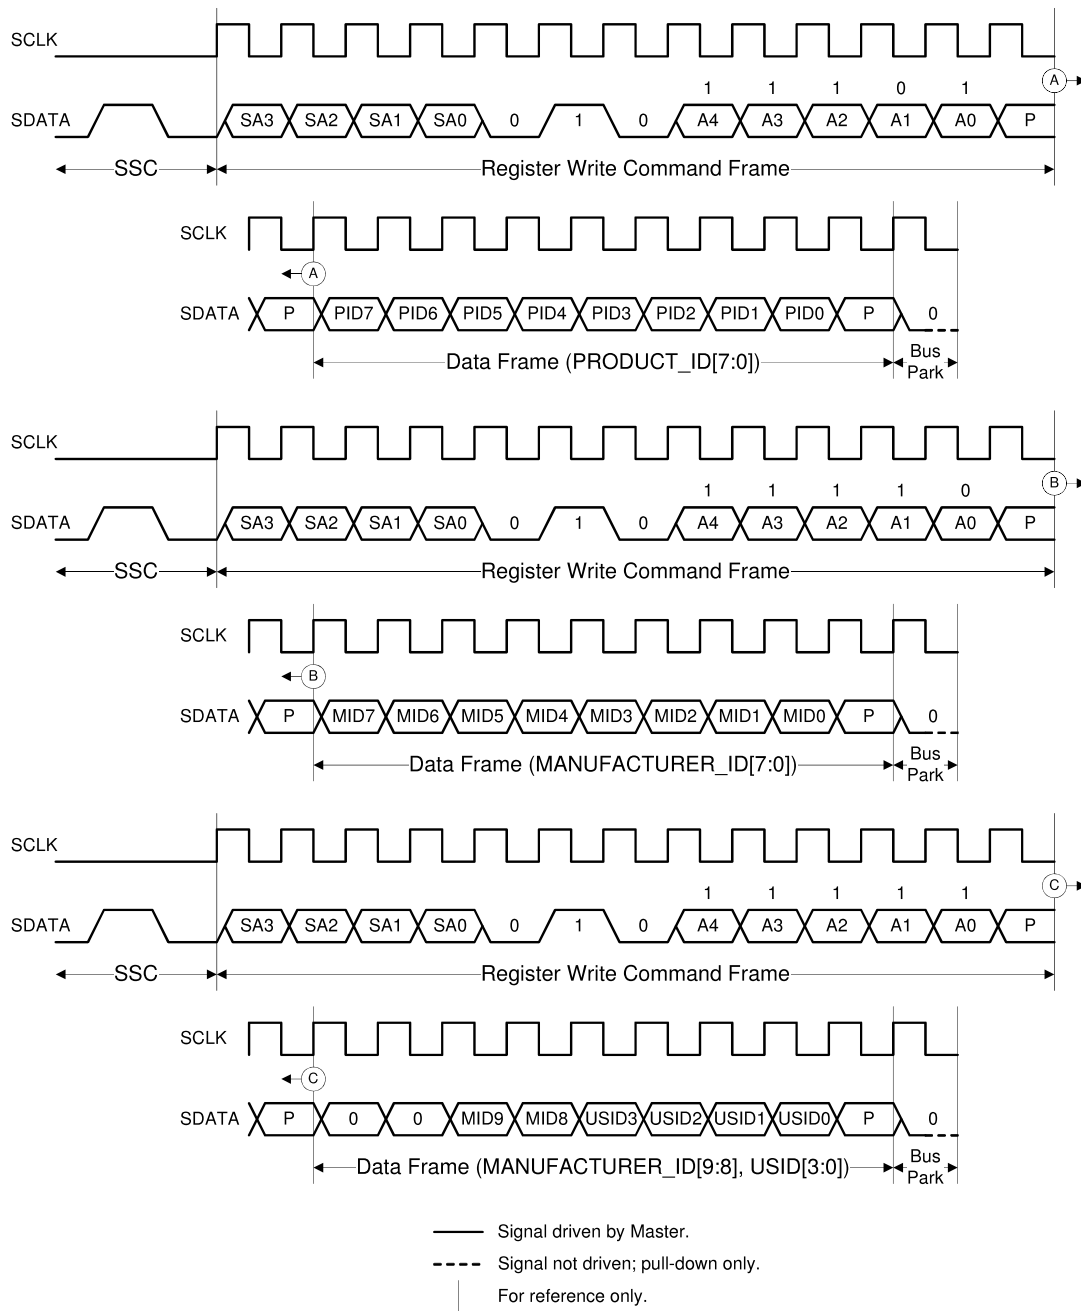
SCLK

1 1 1 0 1

A

SDATA SA3 SA2 SA1 SA0 0 1 0 A4 A3 A2 A1 A0 P

SSC Register Write Command Frame

SCLK

A

SDATA P PID7 PID6 PID5 PID4 PID3 PID2 PID1 PID0 P 0

Data Frame (PRODUCT_ID[7:0]) Bus Park

SCLK

1 1 1 1 0

B

SDATA SA3 SA2 SA1 SA0 0 1 0 A4 A3 A2 A1 A0 P

SSC Register Write Command Frame

SCLK

B

SDATA P MID7 MID6 MID5 MID4 MID3 MID2 MID1 MID0 P 0

Data Frame (MANUFACTURER_ID[7:0]) Bus Park

SCLK

1 1 1 1 1

C

SDATA SA3 SA2 SA1 SA0 0 1 0 A4 A3 A2 A1 A0 P

SSC Register Write Command Frame

SCLK

C

SDATA P 0 0 MID9 MID8 USID3 USID2 USID1 USID0 P 0

Data Frame (MANUFACTURER_ID[9:8], USID[3:0]) Bus Park

Signal driven by Master.

Signal not driven; pull-down only.

For reference only.